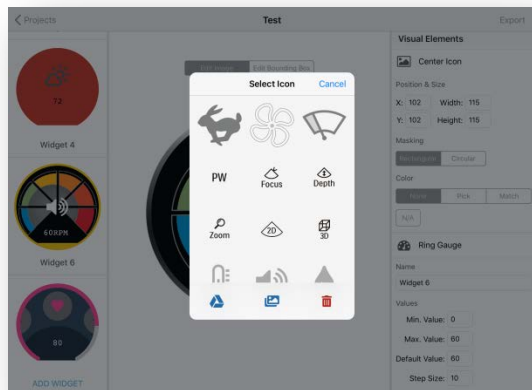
< Projects

Test

Export

72

Widget 4

60RPM

Widget 6

80

ADD WIDGET

Edit Model

Edit Bounding Box

Select Icon

Cancel

PW

Focus

Depth

Zoom

20

3D

Visual Elements

Center Icon

Position & Size

X: 102

Width: 115

Y: 102

Height: 115

Masking

Rectangular

Circular

Color

None

Pick

Match

N/A

Ring Gauge

Name

Widget 6

Values

Min. Value: 0

Max. Value: 60

Default Value: 60

Step Size: 10